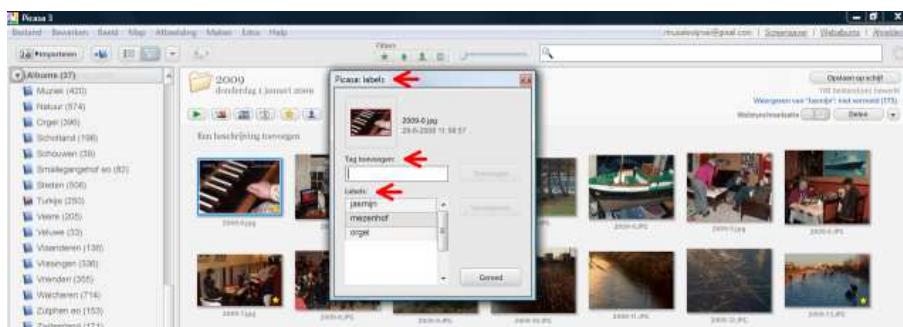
Picasa 3

Bestand Bewerken Beeld Map Afbeelding Maken Extra Help

Importeren

Filters

Albums (37)
Muziek (420)
Natuur (574)
Orgel (396)
Schotland (198)
Schouwen (39)
Smallegangehof eo (83)
Steden (506)
Turkije (250)
Veere (205)
Veluwe (33)
Vlaanderen (138)
Vlissingen (336)
Vrienden (355)
Walcheren (714)
Zutphen eo (153)
Zeeland (171)

2009
donderdag 1 januari 2009

Een beschrijving toevoegen

Picasa: labels

2009-0.jpg
29-6-2009 11:58:57

Tag toevoegen:

Toevoegen

Labels:
jasmijn
mezenhof
orgel

Verwijderen

Gereed

Opslaan op schijf

Weergeven van "bezig": niet verwerkt (573)

Delen

2009-0.jpg

2009-11.JPG

2009-12.JPG